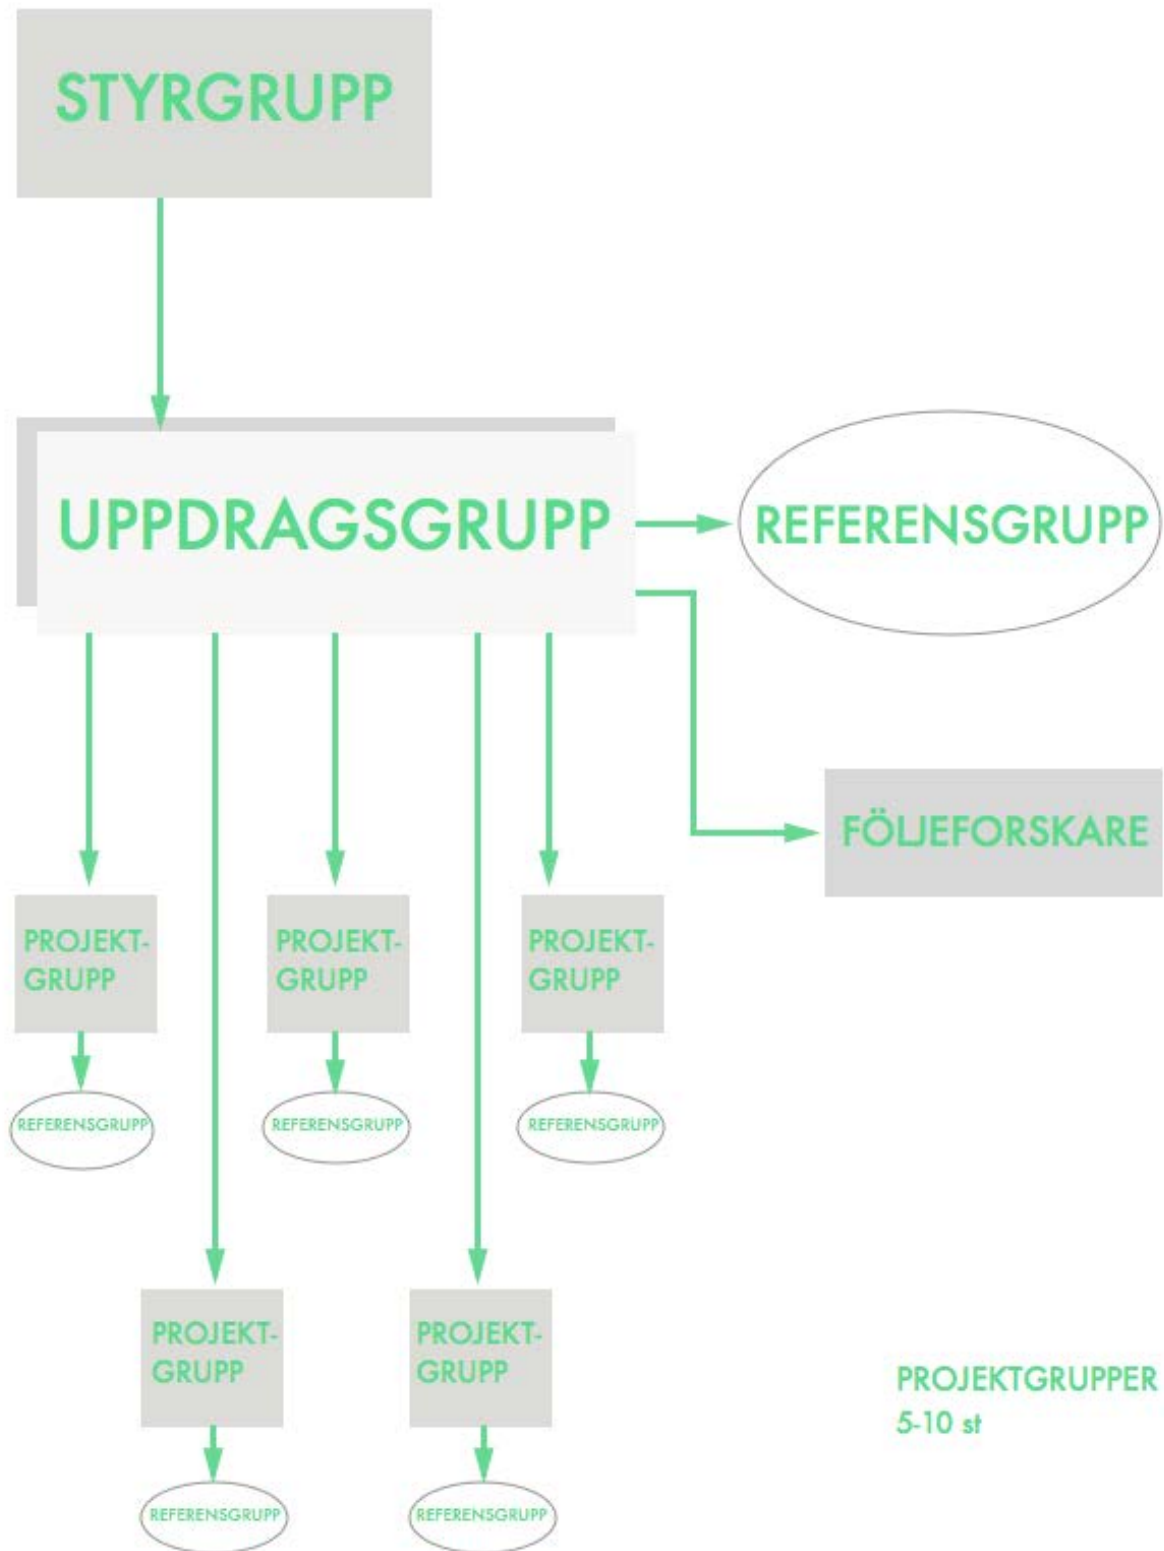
STYRGRUPP

UPPDRAGSGRUPP

REFERENSGRUPP

FÖLJEFORSKARE

PROJEKT-GRUPP

PROJEKT-GRUPP

PROJEKT-GRUPP

REFERENSGRUPP

REFERENSGRUPP

REFERENSGRUPP

PROJEKT-GRUPP

PROJEKT-GRUPP

PROJEKTGRUPPER 5-10 st

REFERENSGRUPP

REFERENSGRUPP